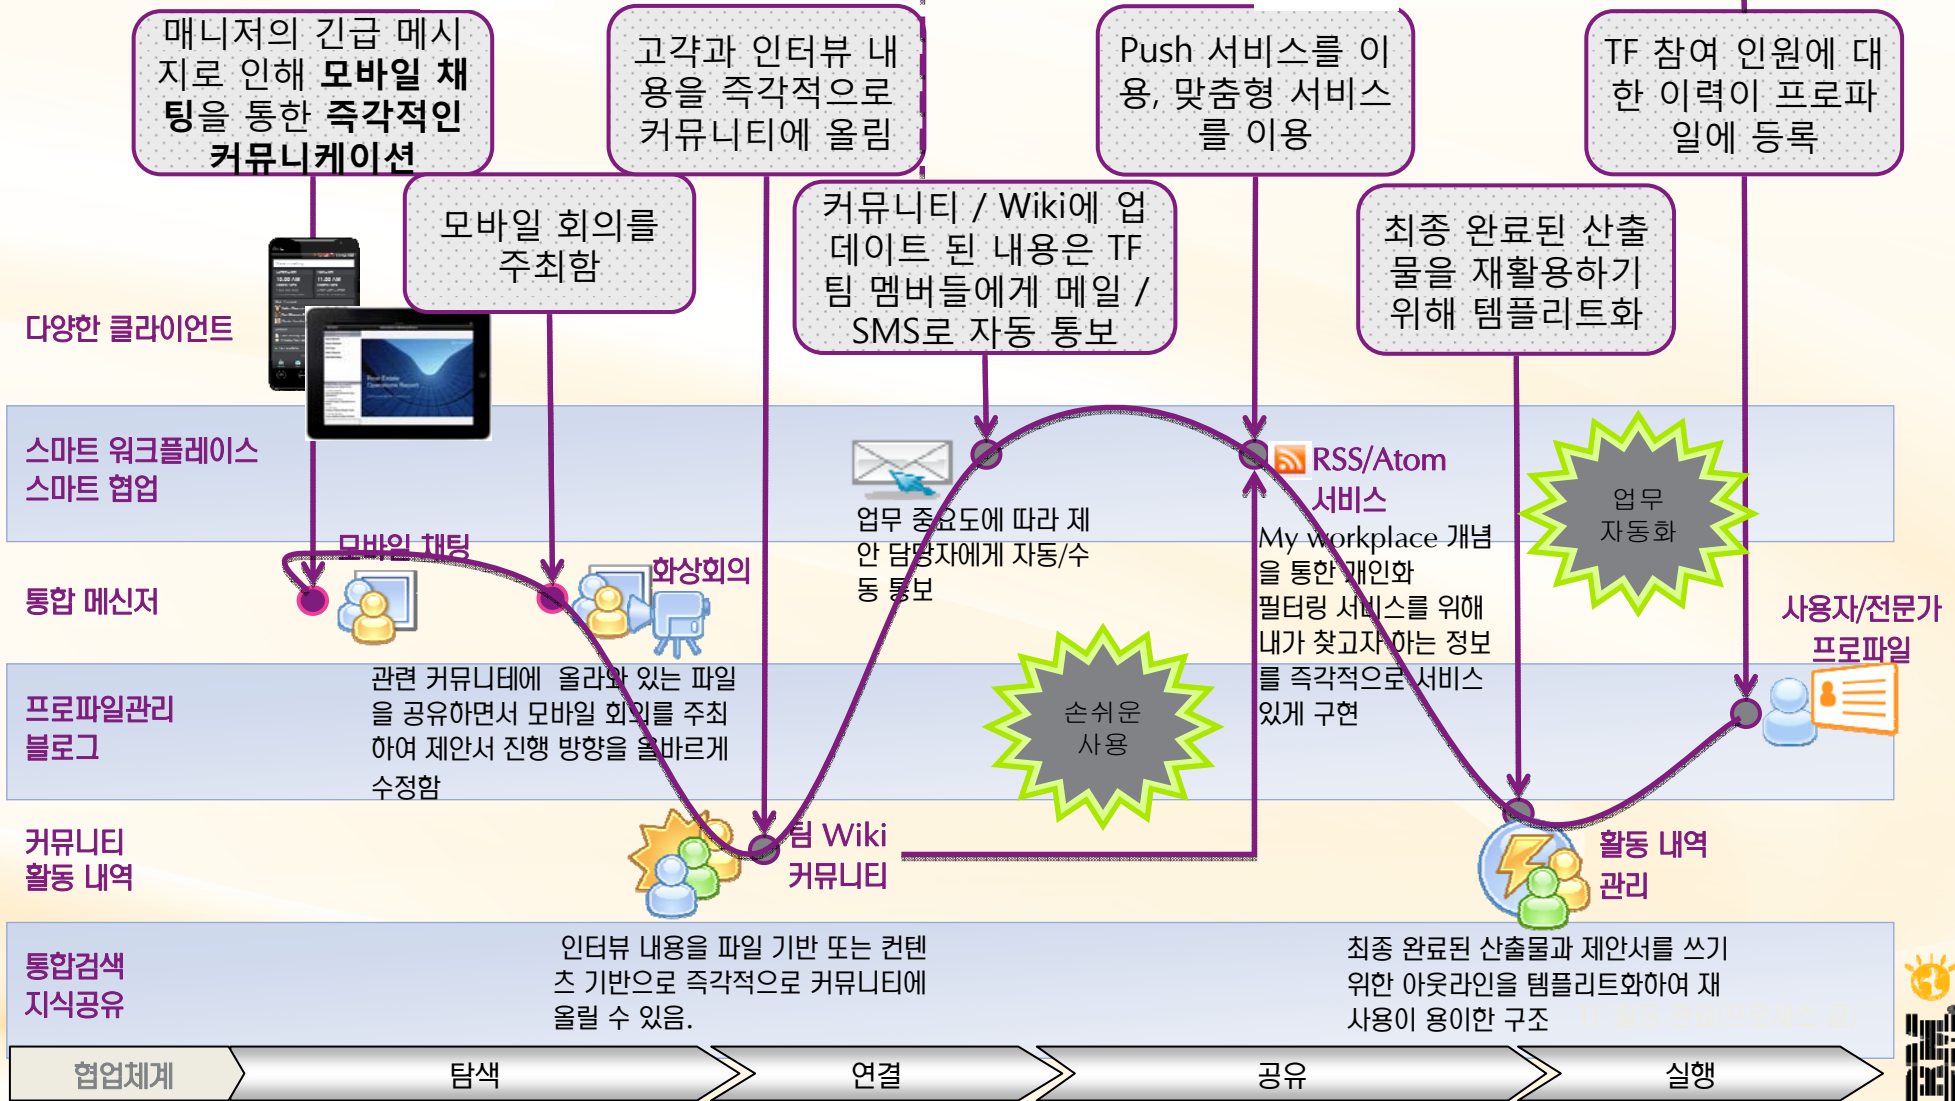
매니저의 긴급 메시지로 인해 모바일 채팅을 통한 즉각적인 커뮤니케이션

고객과 인터뷰 내용을 즉각적으로 커뮤니티에 올림

Push 서비스를 이용, 맞춤형 서비스를 이용

TF 참여 인원에 대한 이력이 프로파일에 등록

모바일 회의를 주최함

커뮤니티 / Wiki에 업데이트 된 내용은 TF 팀 멤버들에게 메일 / SMS로 자동 통보

최종 완료된 산출물을 재활용하기 위해 템플리트화

다양한 클라이언트

스마트 워크플레이스
스마트 협업

업무 중요도에 따라 제안 담당자에게 자동/수동 통보

RSS/Atom 서비스

My workplace 개념을 통한 개인화 필터링 서비스를 위해 내가 찾고자 하는 정보를 즉각적으로 서비스 있게 구현

업무 자동화

통합 메신저

모바일 채팅

화상회의

사용자/전문가 프로파일

프로파일관리
블로그

관련 커뮤니티에 올라와 있는 파일을 공유하면서 모바일 회의를 주최하여 제안서 진행 방향을 올바르게 수정함

손쉬운 사용

커뮤니티
활동 내역

팀 Wiki
커뮤니티

활동 내역
관리

통합검색
지식공유

인터뷰 내용을 파일 기반 또는 컨텐츠 기반으로 즉각적으로 커뮤니티에 올릴 수 있음.

최종 완료된 산출물과 제안서를 쓰기 위한 아웃라인을 템플리트화하여 재사용이 용이한 구조

협업체계

탐색

연결

공유

실행